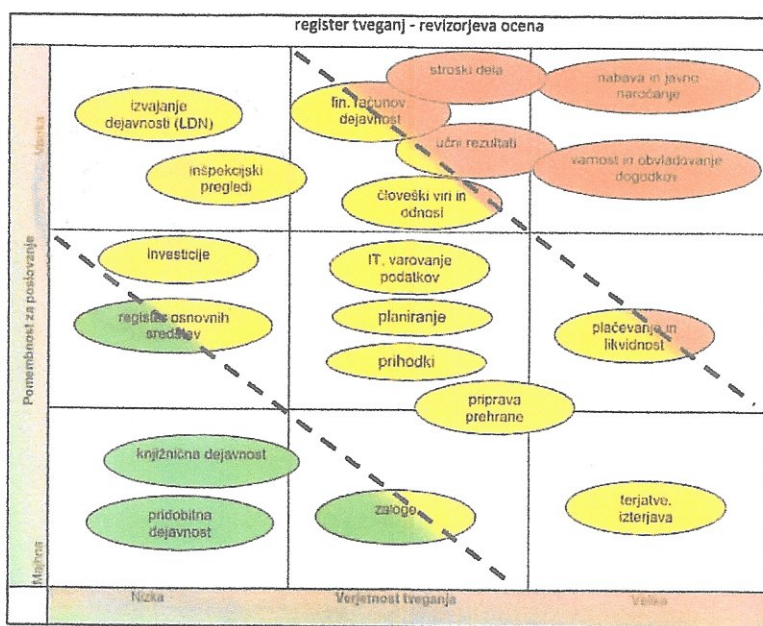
register tveganj - revizorjeva ocena

Visoka

Pomembnost za poslovanje

Majhna

izvajanje dejavnosti (LDN)

inšpekcijski pregledi

fin. računov dejavnost

stroški dela

nabava in javno naročanje

učni rezultati

varnost in obvladovanje dogodkov

človeški viri in odnosi

investicije

IT, varovanje podatkov

register osnovnih sredstev

planiranje

plačevanje in likvidnost

prihodki

priprava prehrane

knjižnična dejavnost

pridobitna dejavnost

zaloge

terjatve, izterjava

Nizka

Verjetnost tveganja

Velika